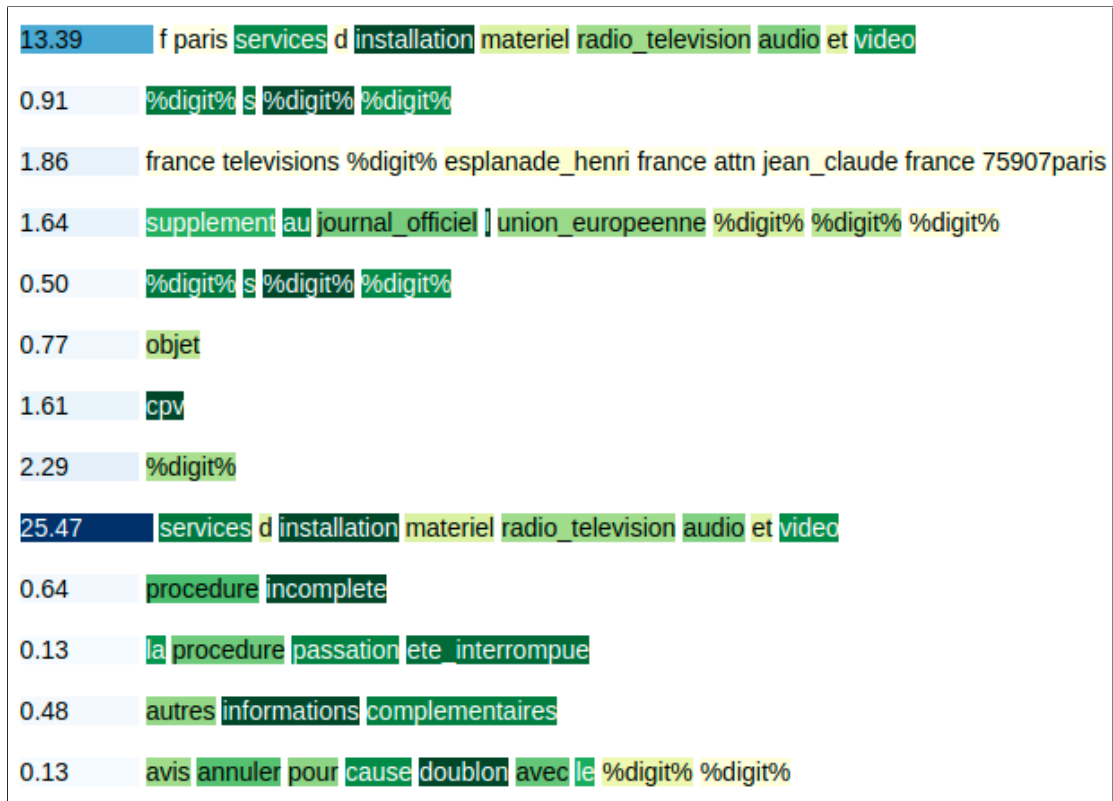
13.39 f paris services d installation materiel radio_television audio et video

0.91 %digit% s %digit% %digit%

1.86 france televisions %digit% esplanade_henri france attn jean_claude france 75907paris

1.64 supplement au journal_officiel ] union_europeenne %digit% %digit% %digit%

0.50 %digit% s %digit% %digit%

0.77 objet

1.61 cpv

2.29 %digit%

25.47 services d installation materiel radio_television audio et video

0.64 procedure incomplete

0.13 la procedure passation ete_interrompue

0.48 autres informations complementaires

0.13 avis annuler pour cause doublon avec le %digit% %digit%